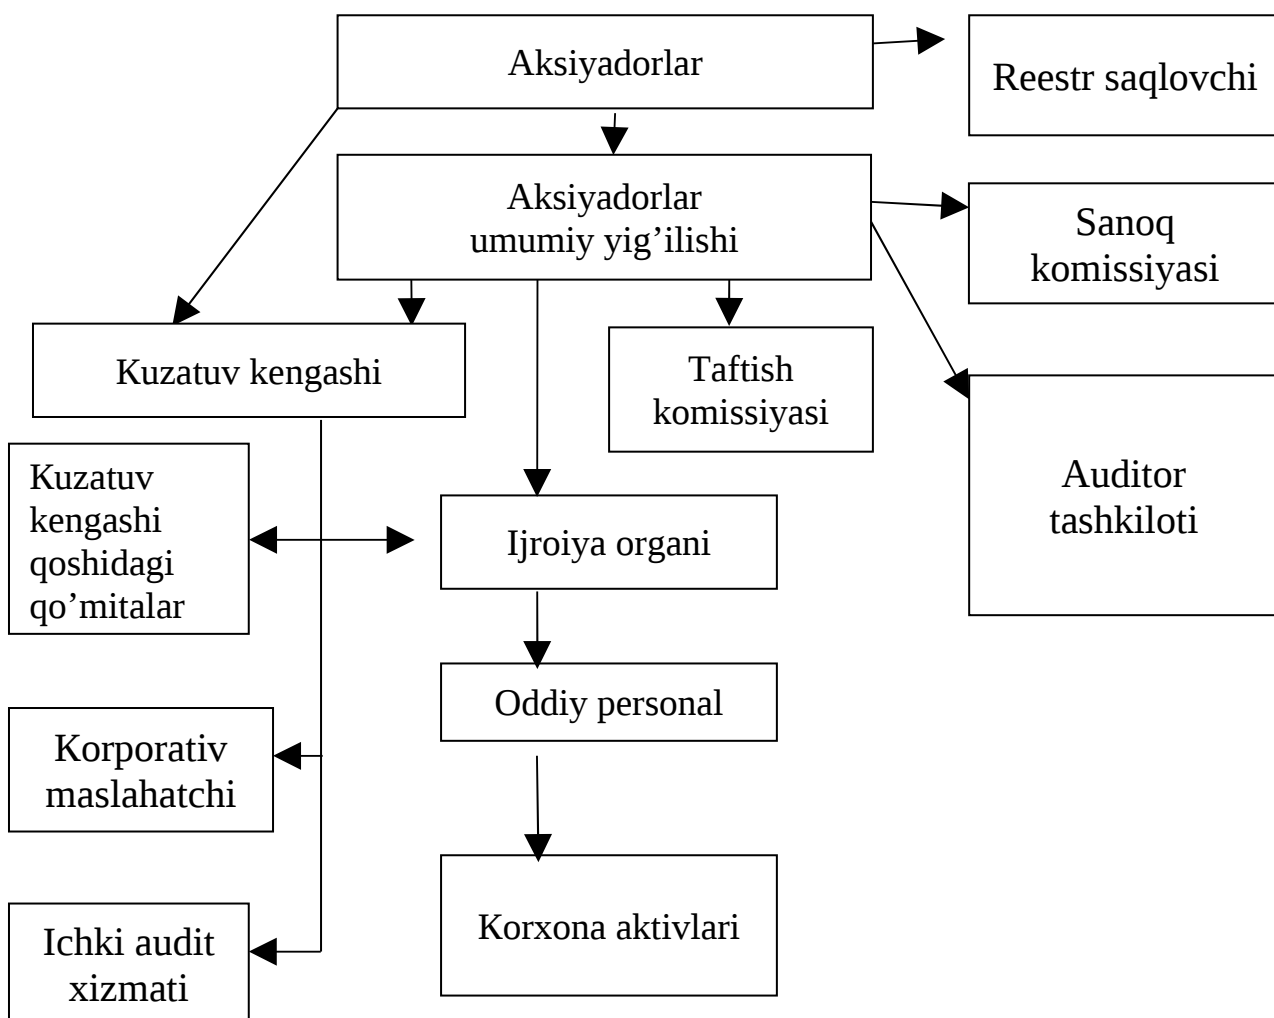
Aksiyadorlar

Reestr saqlovchi

Aksiyadorlar umumiy yig’ilishi

Sanoq komissiyasi

Kuzatuv kengashi

Taftish komissiyasi

Auditor tashkiloti

Kuzatuv kengashi qoshidagi qo’mitalar

Ijroiya organi

Oddiy personal

Korporativ maslahatchi

Korxona aktivlari

Ichki audit xizmati